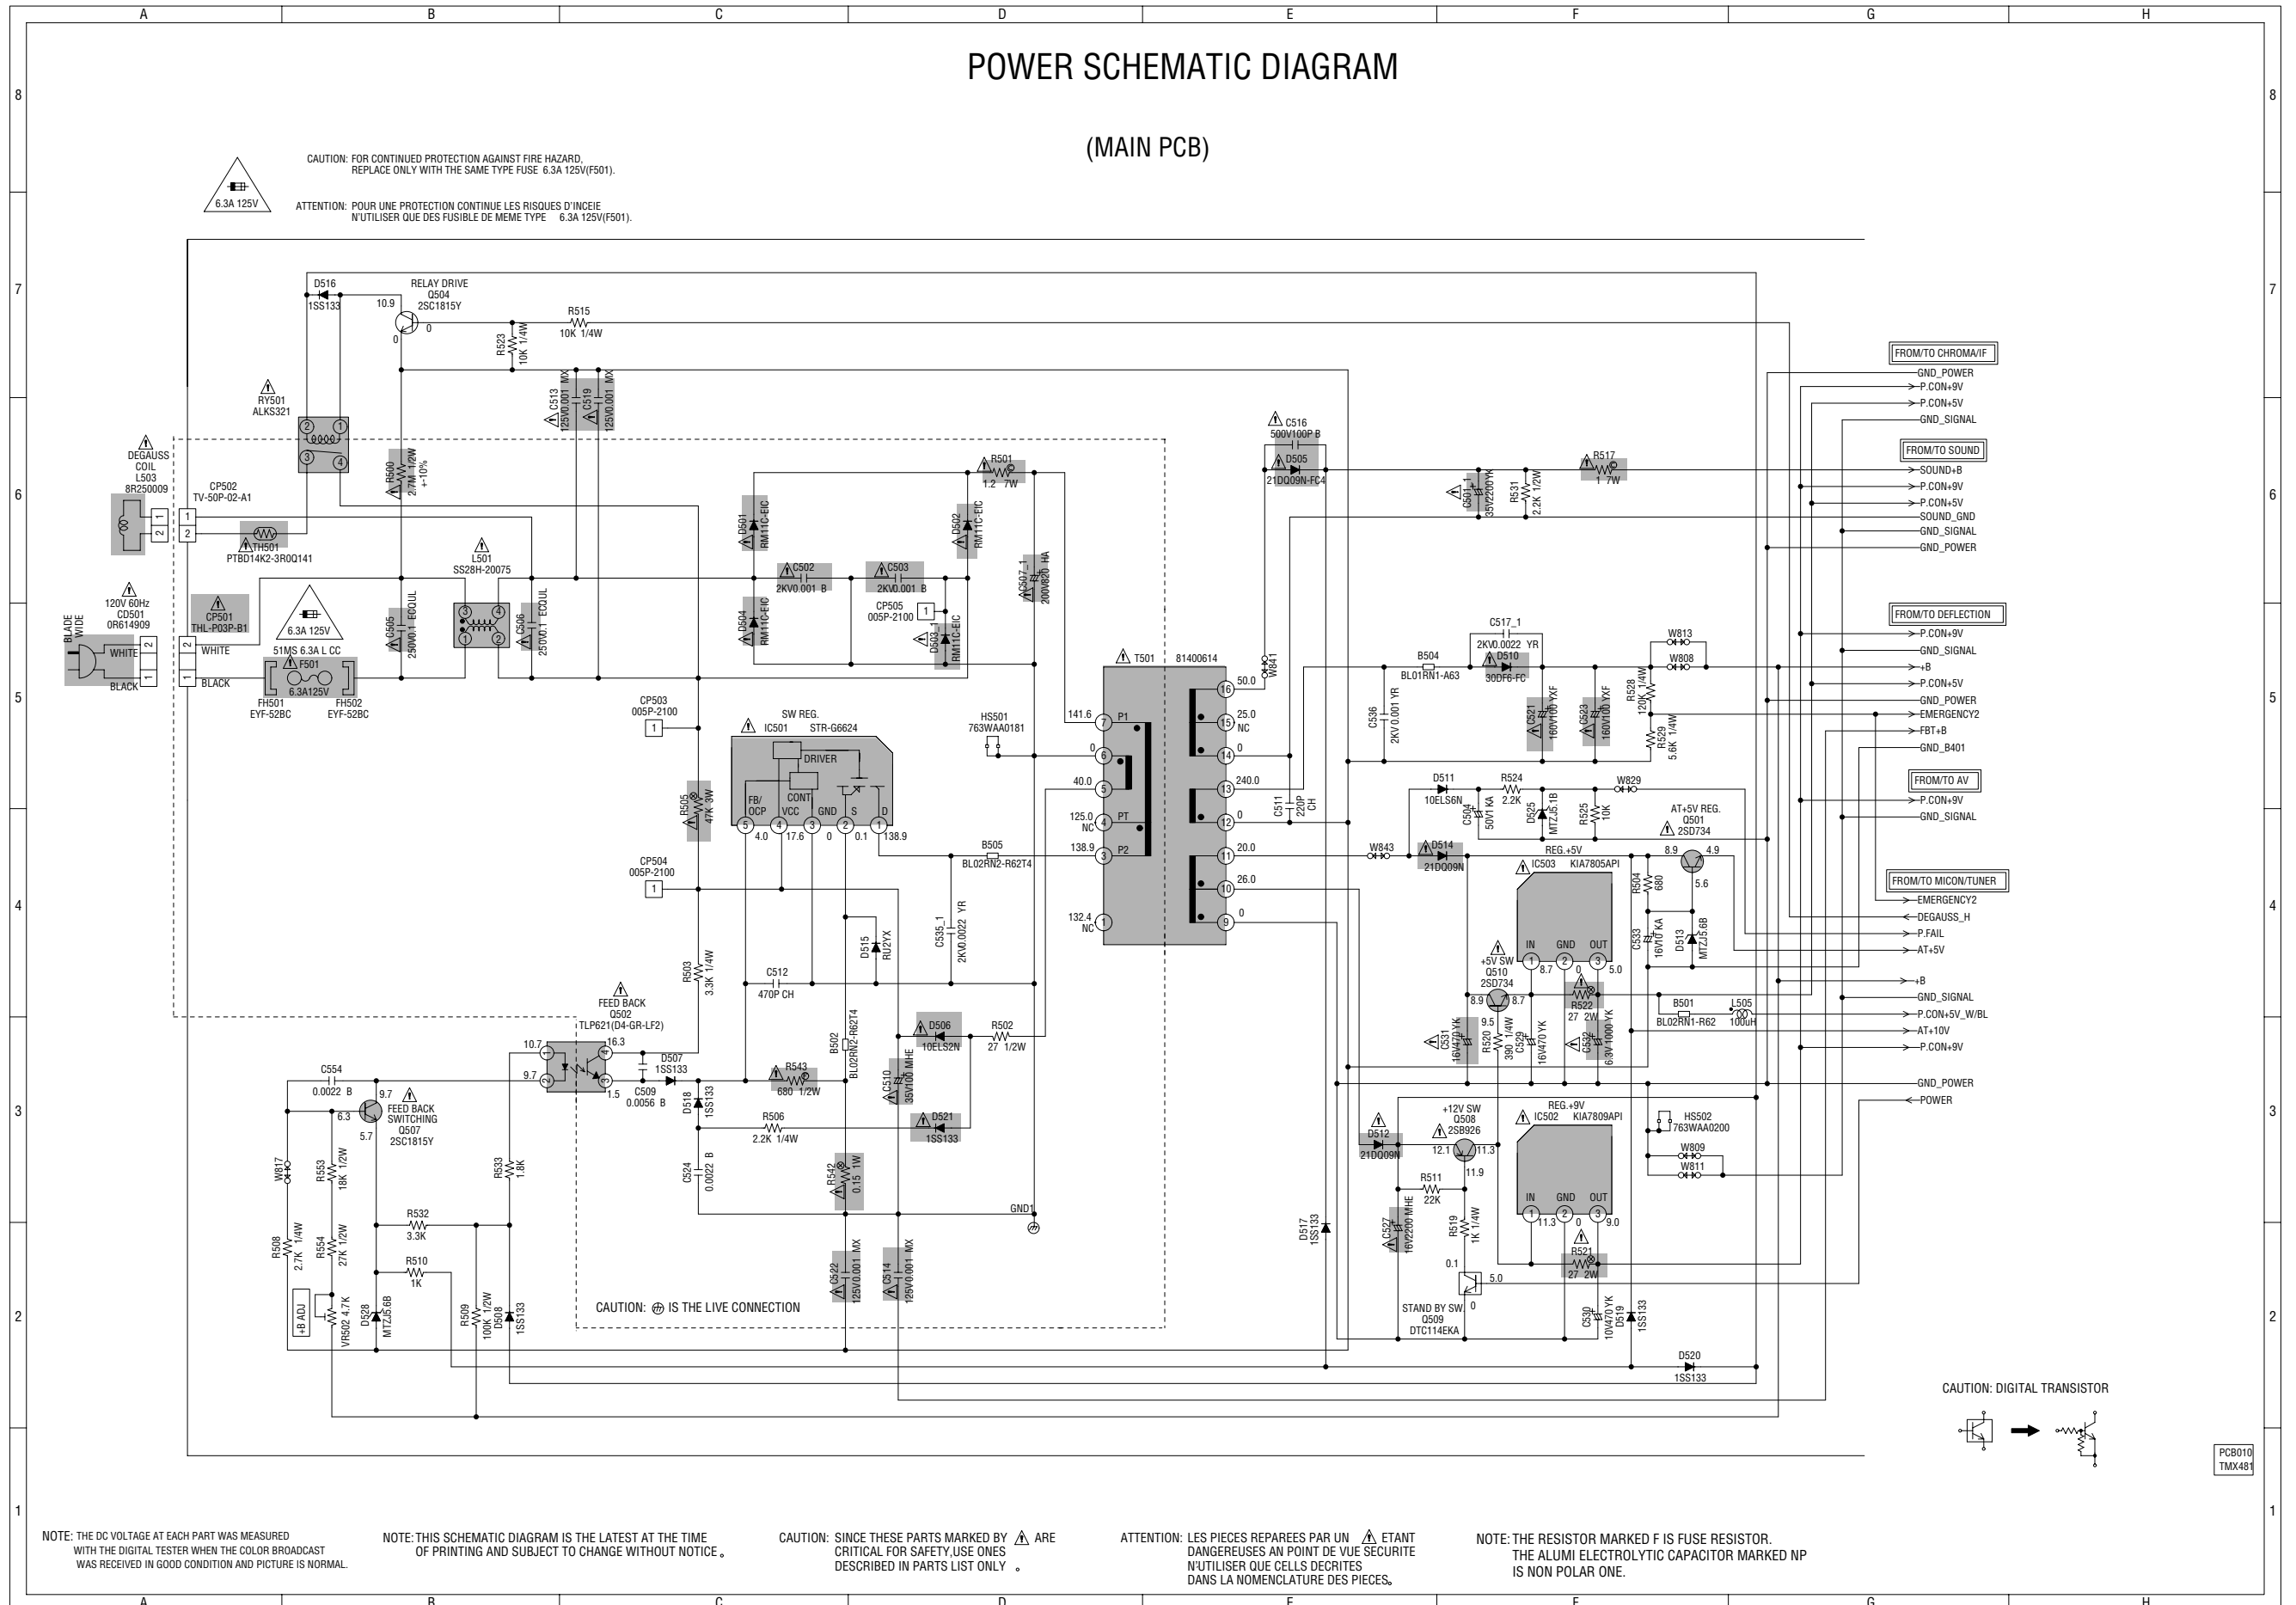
A B C D E F G H

8 7 6 5 4 3 2 1

POWER SCHEMATIC DIAGRAM

(MAIN PCB)

6.3A 125V

CAUTION: FOR CONTINUED PROTECTION AGAINST FIRE HAZARD, REPLACE ONLY WITH THE SAME TYPE FUSE 6.3A 125V(F501).

ATTENTION: POUR UNE PROTECTION CONTINUE LES RISQUES D'INCEIE N'UTILISER QUE DES FUSIBLE DE MEME TYPE 6.3A 125V(F501).

D516 1SS133
RELAY DRIVE Q504 2SC1815Y
10.9 0 0
R515 10K 1/4W
R523 10K 1/4W
C513 125V0.001 MX
C519 125V0.001 MX
RY501 ALKS321
DEGAUSS COIL L503 8R250009
CP502 TV-50P-02-A1
TH501 PTBD14K2-3R0Q141
R500 2.7M 1/2W +-10%
L501 SS28H-20075
120V 60Hz CD501 0R614909
BLADE WIDE
WHITE
BLACK
CP501 THL-P03P-B1
6.3A 125V
51MS 6.3A L CC F501 6.3A125V
FH501 EYF-52BC
FH502 EYF-52BC
C505 250V0.1 ECQUL
C506 250V0.1 ECQUL
D501 RM11C-EIC
D504 RM11C-EIC
C502 2KV0.001 B
C503 2KV0.001 B
CP505 005P-2100
D502 RM11C-EIC
D503_1 RM11C-EIC
R501 1.2 7W
C507_1 200V820 HA
CP503 005P-2100
SW REG. IC501 STR-G6624
DRIVER
FB/OCP VCC CONT GND S D
4.0 17.6 0 0.1 138.9
R505 47K 3W
HS501 763WAA0181
CP504 005P-2100
B505 BL02RN2-R62T4
D515 RU2YX
C535_1 2KV0.0022 YR
R503 3.3K 1/4W
C512 470P CH
FEED BACK Q502 TLP621(D4-GR-LF2)
10.7 16.3 9.7 1.5
D507 1SS133
C509 0.0056 B
B502 BL02RN2-R62T4
D506 10ELS2N
R502 27 1/2W
C554 0.0022 B
9.7 6.3 5.7
FEED BACK SWITCHING Q507 2SC1815Y
R543 680 1/2W
C510 35V100 MHE
D518 1SS133
R506 2.2K 1/4W
D521 1SS133
W817
R553 18K 1/2W
R533 1.8K
C524 0.0022 B
R542 0.15 1W
GND1
R532 3.3K
R508 2.7K 1/4W
R554 27K 1/2W
R510 1K
+B ADJ
VR502 4.7K
D528 MTZJ5.6B
R509 100K 1/2W
D508 1SS133
CAUTION: ⏚ IS THE LIVE CONNECTION
C522 125V0.001 MX
C514 125V0.001 MX
T501 81400614
141.6 7 P1
0 6
40.0 5
125.0 NC 4 PT
138.9 3 P2
132.4 NC 1
16 50.0
15 25.0 NC
14 0
13 240.0
12 0
11 20.0
10 26.0
9 0
C516 500V100P B
D505 21DQ09N-FC4
W841
C511 220P CH
C501_1 35V2200 YK
R531 2.2K 1/2W
R517 1 7W
C517_1 2KV0.0022 YR
B504 BL01RN1-A63
D510 30DF6-FC
C536 2KV 0.001 YR
C521 160V100 YXF
C523 160V100 YXF
R528 120K 1/4W
R529 5.6K 1/4W
W813
W808
D511 10ELS6N
R524 2.2K
W829
C504 50V1 KA
D525 MTZJ5.1B
R525 10K
AT+5V REG. Q501 2SD734
W843
D514 21DQ09N
REG.+5V IC503 KIA7805API
8.9 4.9 5.6
R504 680
C533 16V10 KA
D513 MTZJ5.6B
IN GND OUT
8.7 0 5.0
+5V SW Q510 2SD734
8.9 8.7 9.5
R522 27 2W
C531 16V470 YK
R520 390 1/4W
C529 16V470 YK
C532 6.3V1000 YK
B501 BL02RN1-R62
L505 100uH
+12V SW Q508 2SB926
REG.+9V IC502 KIA7809API
D512 21DQ09N
12.1 11.3 11.9
R511 22K
C527 16V2200 MHE
R519 1K 1/4W
IN GND OUT
11.3 0 9.0
R521 27 2W
HS502 763WAA0200
W809
W811
0.1 5.0 0
STAND BY SW Q509 DTC114EKA
C530 10V470 YK
D519 1SS133
D517 1SS133
D520 1SS133
FROM/TO CHROMA/IF
GND_POWER
P.CON+9V
P.CON+5V
GND_SIGNAL
FROM/TO SOUND
SOUND+B
P.CON+9V
P.CON+5V
SOUND_GND
GND_SIGNAL
GND_POWER
FROM/TO DEFLECTION
P.CON+9V
GND_SIGNAL
+B
P.CON+5V
GND_POWER
EMERGENCY2
FBT+B
GND_B401
FROM/TO AV
P.CON+9V
GND_SIGNAL
FROM/TO MICON/TUNER
EMERGENCY2
DEGAUSS_H
P.FAIL
AT+5V
+B
GND_SIGNAL
P.CON+5V_W/BL
AT+10V
P.CON+9V
GND_POWER
POWER
CAUTION: DIGITAL TRANSISTOR
PCB010 TMX481

NOTE: THE DC VOLTAGE AT EACH PART WAS MEASURED WITH THE DIGITAL TESTER WHEN THE COLOR BROADCAST WAS RECEIVED IN GOOD CONDITION AND PICTURE IS NORMAL.

NOTE: THIS SCHEMATIC DIAGRAM IS THE LATEST AT THE TIME OF PRINTING AND SUBJECT TO CHANGE WITHOUT NOTICE。

CAUTION: SINCE THESE PARTS MARKED BY ⚠ ARE CRITICAL FOR SAFETY,USE ONES DESCRIBED IN PARTS LIST ONLY 。

ATTENTION: LES PIECES REPAREES PAR UN ⚠ ETANT DANGEREUSES AN POINT DE VUE SECURITE N'UTILISER QUE CELLS DECRITES DANS LA NOMENCLATURE DES PIECES。

NOTE: THE RESISTOR MARKED F IS FUSE RESISTOR. THE ALUMI ELECTROLYTIC CAPACITOR MARKED NP IS NON POLAR ONE.